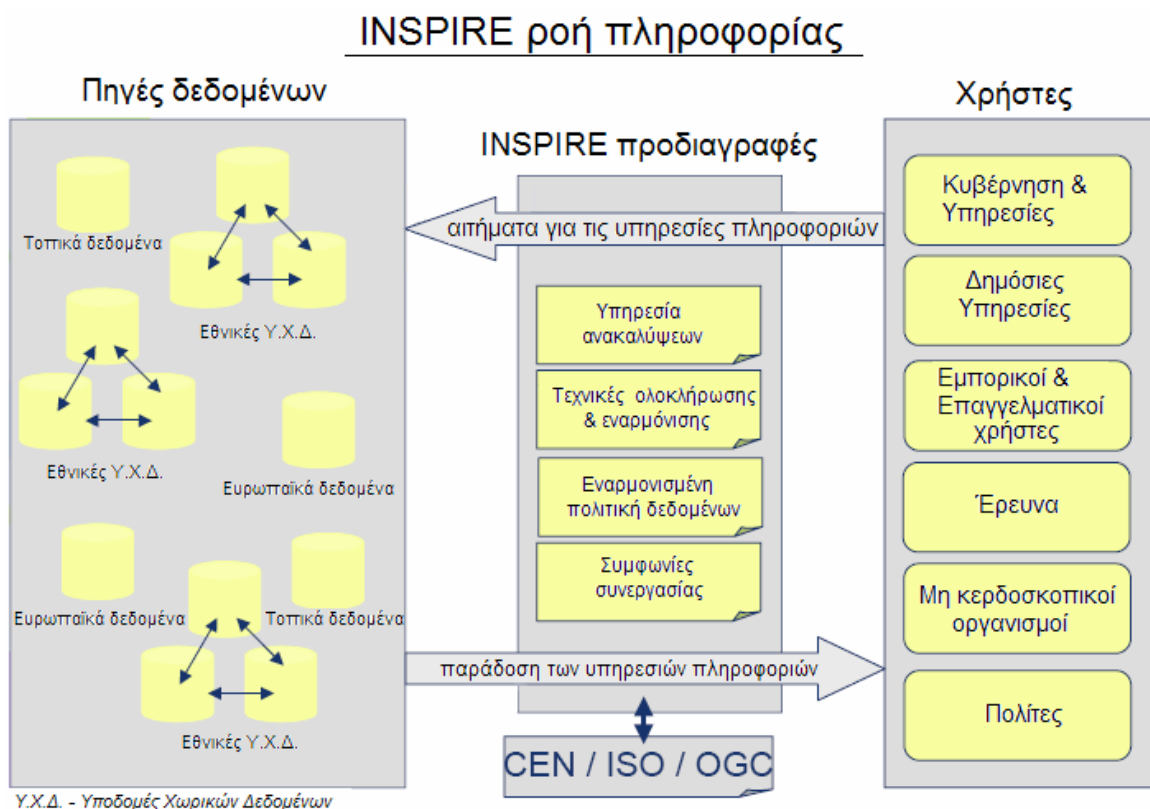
INSPIRE ροή πληροφορίας

Πηγές δεδομένων

Τοπικά δεδομένα

Εθνικές Υ.Χ.Δ.

Εθνικές Υ.Χ.Δ.

Ευρωπαϊκά δεδομένα

Ευρωπαϊκά δεδομένα

Τοπικά δεδομένα

Εθνικές Υ.Χ.Δ.

INSPIRE προδιαγραφές

αιτήματα για τις υπηρεσίες πληροφοριών

Υπηρεσία ανακαλύψεων

Τεχνικές ολοκλήρωσης & εναρμόνισης

Εναρμονισμένη πολιτική δεδομένων

Συμφωνίες συνεργασίας

παράδοση των υπηρεσιών πληροφοριών

CEN / ISO / OGC

Χρήστες

Κυβέρνηση & Υπηρεσίες

Δημόσιες Υπηρεσίες

Εμπορικοί & Επαγγελματικοί χρήστες

Έρευνα

Μη κερδοσκοπικοί οργανισμοί

Πολίτες

Υ.Χ.Δ. - Υποδομές Χωρικών Δεδομένων